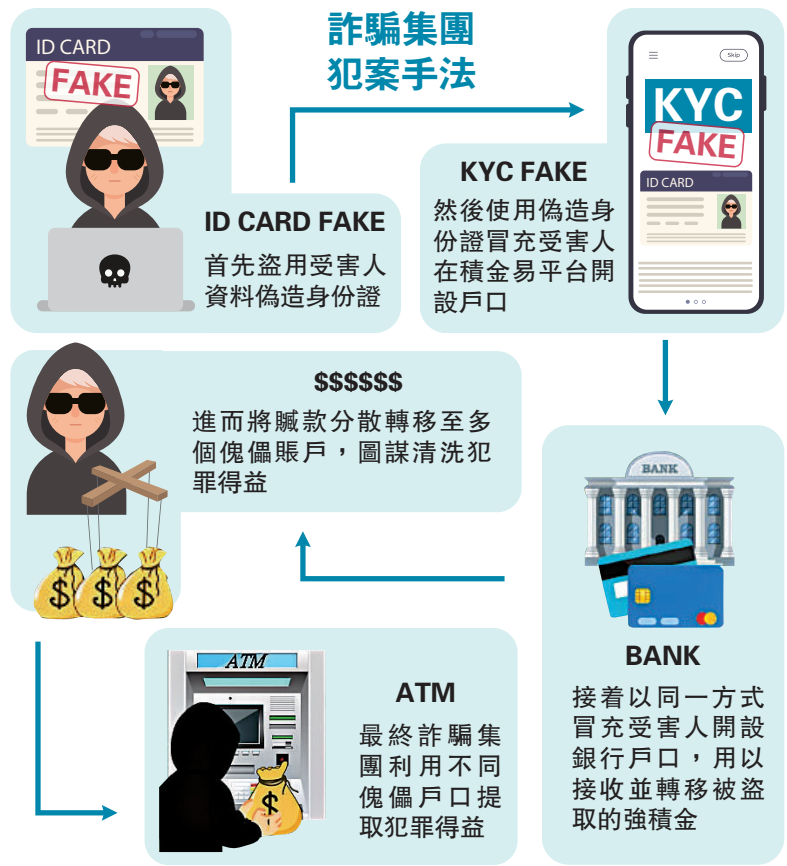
詐騙集團
犯案手法

ID CARD
FAKE

ID CARD FAKE
首先盜用受害人資料偽造身份證

Skip
KYC
FAKE
ID CARD

KYC FAKE
然後使用偽造身份證冒充受害人在積金易平台開設戶口

BANK

BANK
接着以同一方式冒充受害人開設銀行戶口，用以接收並轉移被盜取的強積金

$$$$$$
進而將贓款分散轉移至多個傀儡賬戶，圖謀清洗犯罪得益

ATM

ATM
最終詐騙集團利用不同傀儡戶口提取犯罪得益